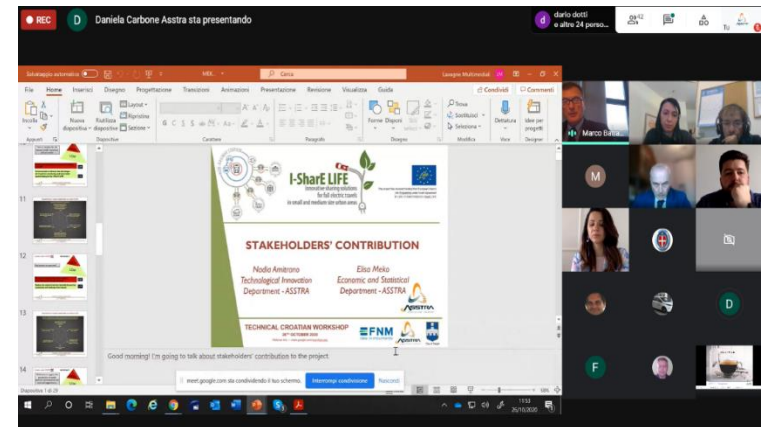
REC
D Daniela Carbone Asstra sta presentando
d dario dotti e altri 24 perso...
42

Salvataggio automatico
Cerca
File Home Inserisci Disegno Progettazione Transizioni Animazioni Presentazione Revisione Visualizza Guida
Condividi Commenti
Nuova diapositiva Riutilizza diapositive Layout Reimposta Sezione
Forme Disponi Stili rapidi
Trova Sostituisci Seleziona
Dettatura Idee per progetti
Appunti Diapositive Carattere Paragrafo Disegno Modifica Voce Designer

11
12
13
14

I-SharE LIFE
innovative sharing solutions for full electric travels in small and medium size urban areas

STAKEHOLDERS' CONTRIBUTION

Nadia Amitrano
Technological Innovation
Department – ASSTRA

Elisa Meko
Economic and Statistical
Department – ASSTRA

TECHNICAL CROATIAN WORKSHOP
FNM

Good morning! I'm going to talk about stakeholders' contribution to the project

meet.google.com sta condividendo il tuo schermo. Interrompi condivisione Nascondi

Marco Batta...
M
D
F

Diapositiva 1 di 25
26/10/2020